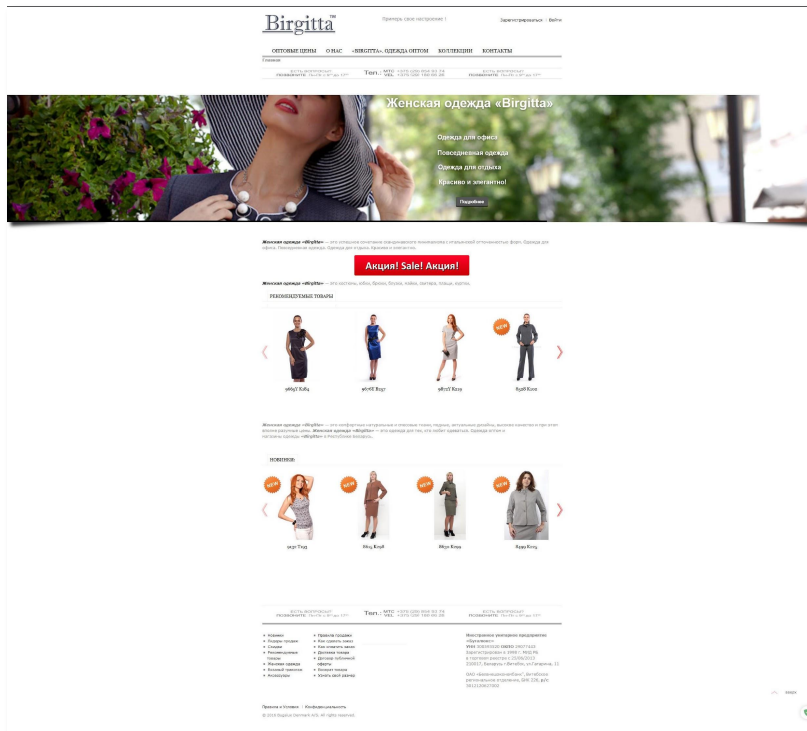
Birgitta™

Примерь свое настроение !

Зарегистрироваться / Войти

ОПТОВЫЕ ЦЕНЫ О НАС «BIRGITTA». ОДЕЖДА ОПТОМ КОЛЛЕКЦИИ КОНТАКТЫ

Главная

ЕСТЬ ВОПРОСЫ? ПОЗВОНИТЕ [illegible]

Тел.: МТС +375 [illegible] VEL +375 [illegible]

ЕСТЬ ВОПРОСЫ? ПОЗВОНИТЕ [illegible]

Женская одежда «Birgitta»

Одежда для офиса

Повседневная одежда

Одежда для отдыха

Красиво и элегантно!

Подробнее

Женская одежда «Birgitta» — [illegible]

Акция! Sale! Акция!

Женская одежда «Birgitta» — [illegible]

РЕКОМЕНДУЕМЫЕ ТОВАРЫ

NEW

9663Y K184

9676Е В197

9872Y К219

8536 К100

Женская одежда «Birgitta» — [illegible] Женская одежда «Birgitta» — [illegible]

НОВИНКИ:

NEW

NEW

NEW

NEW

9637 Т193

8614 К198

8657 К194

8399 К215

ЕСТЬ ВОПРОСЫ? ПОЗВОНИТЕ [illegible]

Тел.: МТС +375 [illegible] VEL +375 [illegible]

ЕСТЬ ВОПРОСЫ? ПОЗВОНИТЕ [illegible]

Новинки
Выборы продаж
Скидки
Рекомендуемые товары
Мужская одежда
Вязаный трикотаж
Аксессуары

Правила продажи
Как сделать заказ
Как оплатить заказ
Доставка товара
Договор публичной оферты
Возврат товара
Узнать свой размер

Иностранное унитарное предприятие «Бригиттабел»
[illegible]

Правила и Условия | Конфиденциальность

© 2014 Birgitta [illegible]. All rights reserved.

вверх